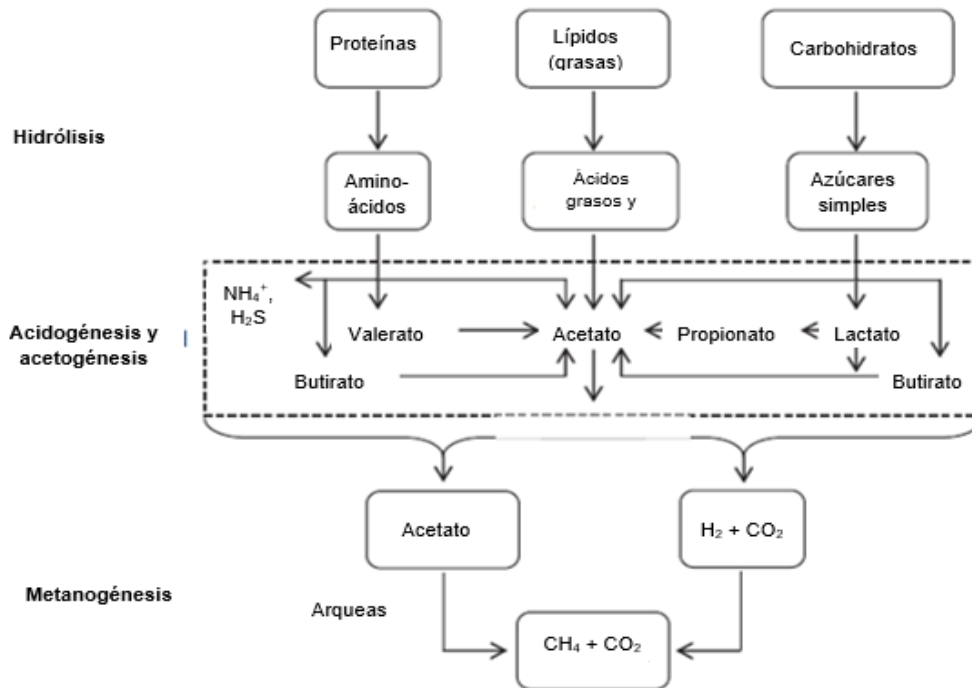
Proteínas

Lípidos (grasas)

Carbohidratos

Hidrólisis

Amino-ácidos

Ácidos grasos y

Azúcares simples

$NH_4^+$, $H_2S$

Acidogénesis y acetogénesis

Valerato

Acetato

Propionato

Lactato

Butirato

Butirato

Acetato

$H_2 + CO_2$

Metanogénesis

Arqueas

$CH_4 + CO_2$